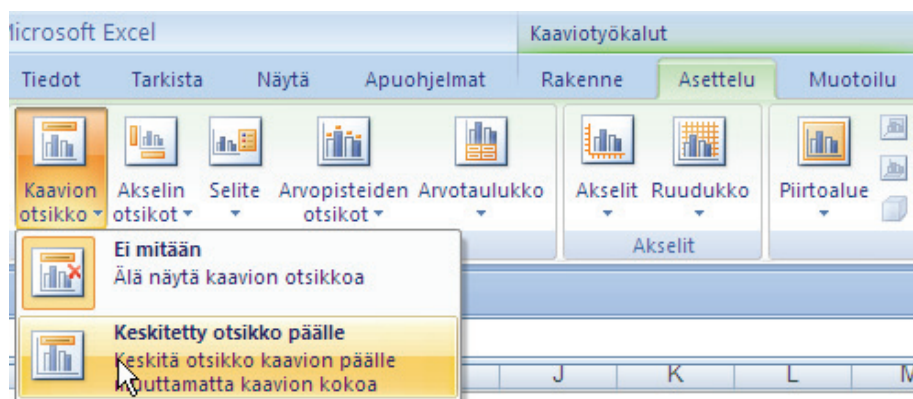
licrosoft Excel

Kaaviotyökalut

Tiedot Tarkista Näytä Apuohjelmat Rakenne Asettelu Muotoilu

Kaavion otsikko
Akselin otsikot
Selite
Arvopisteiden otsikot
Arvotaulukko
Akselit
Ruudukko
Piirtoalue

Akselit

Ei mitään
Älä näytä kaavion otsikkoa

Keskitetty otsikko päälle
Keskitä otsikko kaavion päälle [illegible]uttamatta kaavion kokoa

J K L M